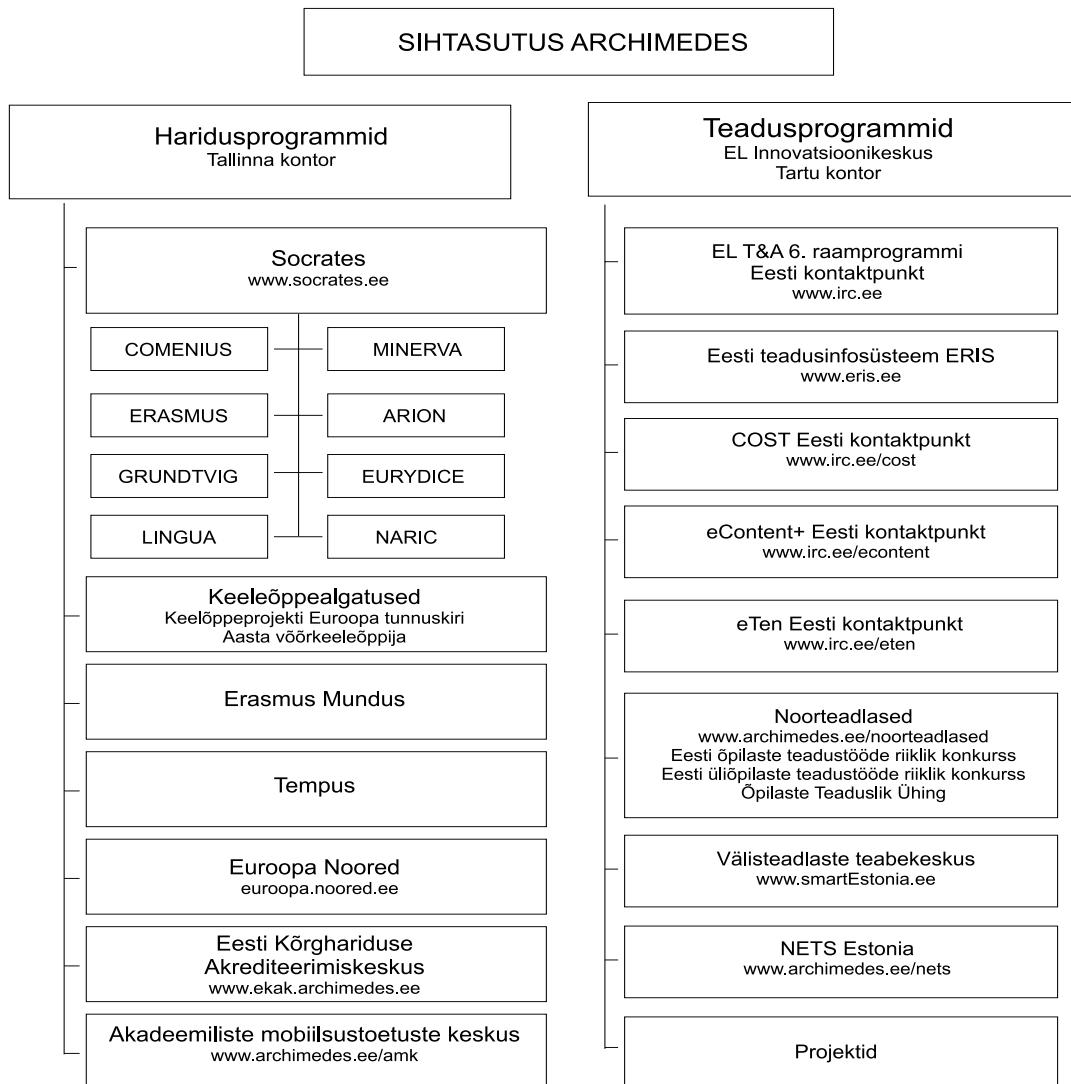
SIHTASUTUS ARCHIMEDES

Haridusprogrammid
Tallinna kontor

Socrates
www.socrates.ee

COMENIUS

MINERVA

ERASMUS

ARION

GRUNDTVIG

EURYDICE

LINGUA

NARIC

Keeleõppealgatused
Keelõppeprojekti Euroopa tunnuskiri
Aasta võõrkeeleõppija

Erasmus Mundus

Tempus

Euroopa Noored
euroopa.noored.ee

Eesti Kõrghariduse Akrediteerimiskeskus
www.ekak.archimedes.ee

Akadeemiliste mobiilsustoetuste keskus
www.archimedes.ee/amk

Teadusprogrammid
EL Innovatsioonikeskus
Tartu kontor

EL T&A 6. raamprogrammi
Eesti kontaktpunkt
www.irc.ee

Eesti teadusinfosüsteem ERIS
www.eris.ee

COST Eesti kontaktpunkt
www.irc.ee/cost

eContent+ Eesti kontaktpunkt
www.irc.ee/econtent

eTen Eesti kontaktpunkt
www.irc.ee/eten

Noorteadlased
www.archimedes.ee/noorteadlased
Eesti õpilaste teadustööde riiklik konkurss
Eesti üliõpilaste teadustööde riiklik konkurss
Õpilaste Teaduslik Ühing

Välisteadlaste teabekeskus
www.smartEstonia.ee

NETS Estonia
www.archimedes.ee/nets

Projektid